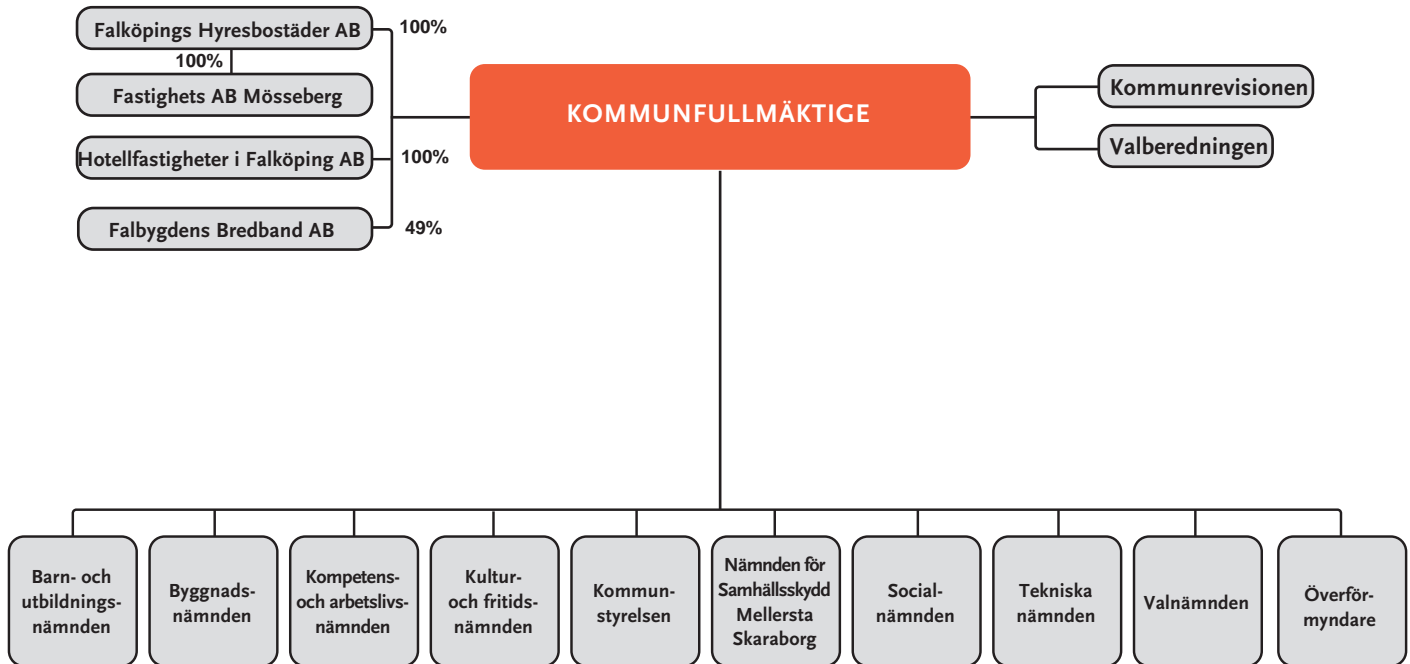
Falköpings Hyresbostäder AB
100%
100%
Fastighets AB Mösseberg
Hotellfastigheter i Falköping AB
100%
Falbygdens Bredband AB
49%

KOMMUNFULLMÄKTIGE

Kommunrevisionen
Valberedningen

Barn- och utbildningsnämnden

Byggnadsnämnden

Kompetens- och arbetslivsnämnden

Kultur- och fritidsnämnden

Kommunstyrelsen

Nämnden för Samhällsskydd Mellersta Skaraborg

Socialnämnden

Tekniska nämnden

Valnämnden

Överförmyndare